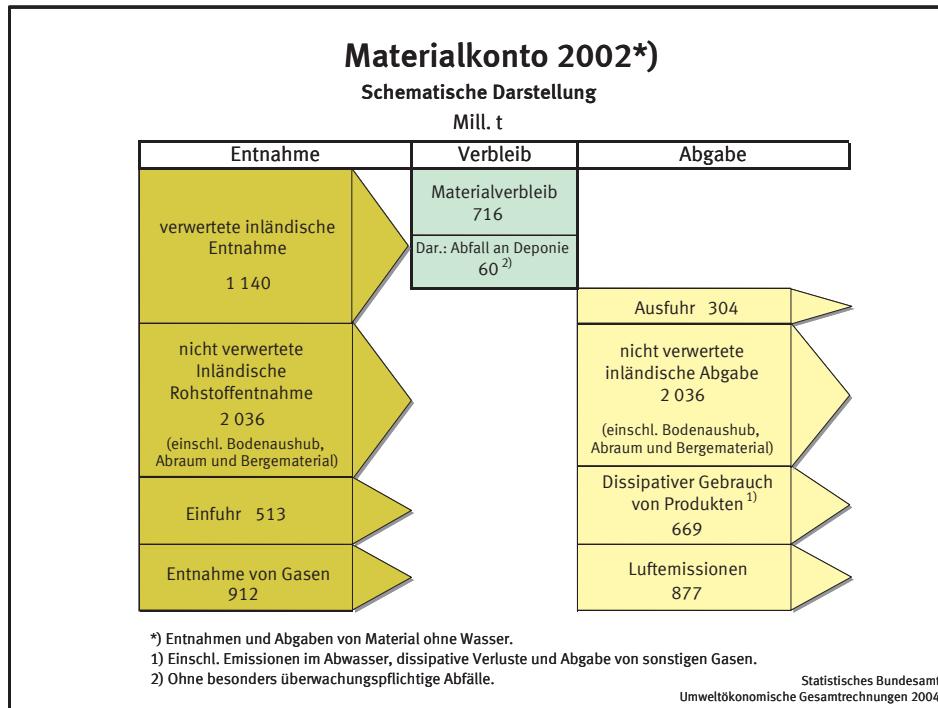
Materialkonto 2002*)

Schematische Darstellung

Mill. t

| Entnahme | Verbleib | Abgabe |
|---|---|---|

verwertete inländische Entnahme

1 140

Materialverbleib
716

Dar.: Abfall an Deponie
60 $^{2)}$

Ausfuhr 304

nicht verwertete Inländische Rohstoffentnahme
2 036
(einschl. Bodenaushub, Abraum und Bergematerial)

nicht verwertete inländische Abgabe
2 036
(einschl. Bodenaushub, Abraum und Bergematerial)

Einfuhr 513

Dissipativer Gebrauch von Produkten $^{1)}$
669

Entnahme von Gasen
912

Luftemissionen
877

*) Entnahmen und Abgaben von Material ohne Wasser.
1) Einschl. Emissionen im Abwasser, dissipative Verluste und Abgabe von sonstigen Gasen.
2) Ohne besonders überwachungspflichtige Abfälle.

Statistisches Bundesamt
Umweltökonomische Gesamtrechnungen 2004